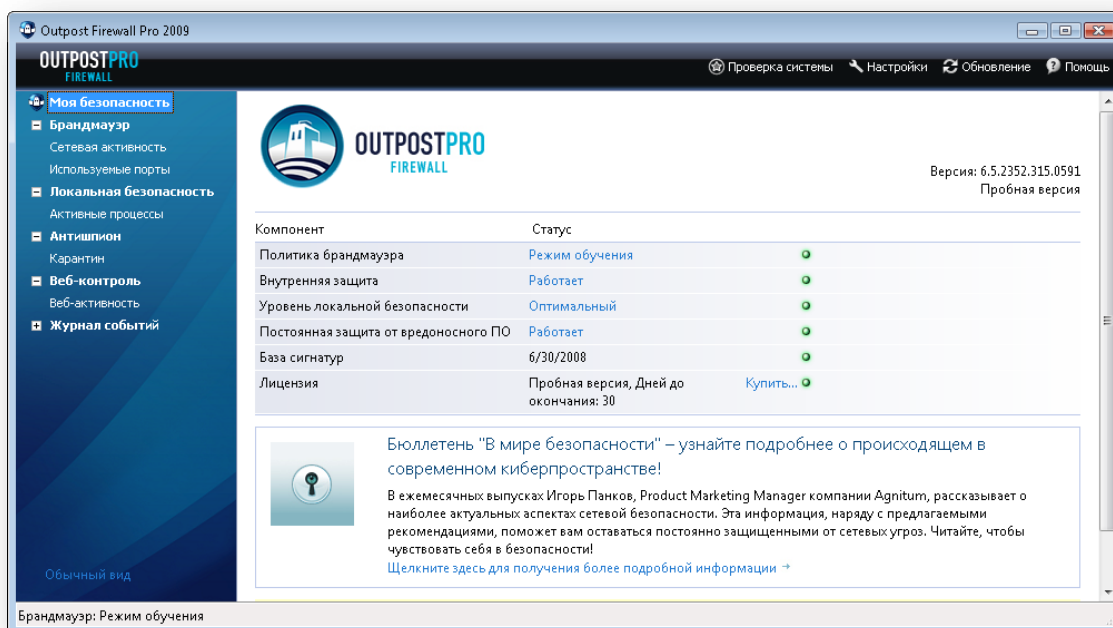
Outpost Firewall Pro 2009

OUTPOSTPRO FIREWALL

Проверка системы  Настройки  Обновление  Помощь

Моя безопасность
Брандмауэр
Сетевая активность
Используемые порты
Локальная безопасность
Активные процессы
Антишпион
Карантин
Веб-контроль
Веб-активность
Журнал событий

Обычный вид

OUTPOSTPRO FIREWALL

Версия: 6.5.2352.315.0591
Пробная версия

| Компонент | Статус | |
|---|---|---|
| Политика брандмауэра | Режим обучения | |
| Внутренняя защита | Работает | |
| Уровень локальной безопасности | Оптимальный | |
| Постоянная защита от вредоносного ПО | Работает | |
| База сигнатур | 6/30/2008 | |
| Лицензия | Пробная версия, Дней до окончания: 30 | Купить... |

Бюллетень "В мире безопасности" – узнайте подробнее о происходящем в современном киберпространстве!

В ежемесячных выпусках Игорь Панков, Product Marketing Manager компании Agnitum, рассказывает о наиболее актуальных аспектах сетевой безопасности. Эта информация, наряду с предлагаемыми рекомендациями, поможет вам оставаться постоянно защищенными от сетевых угроз. Читайте, чтобы чувствовать себя в безопасности!
Щелкните здесь для получения более подробной информации →

Брандмауэр: Режим обучения